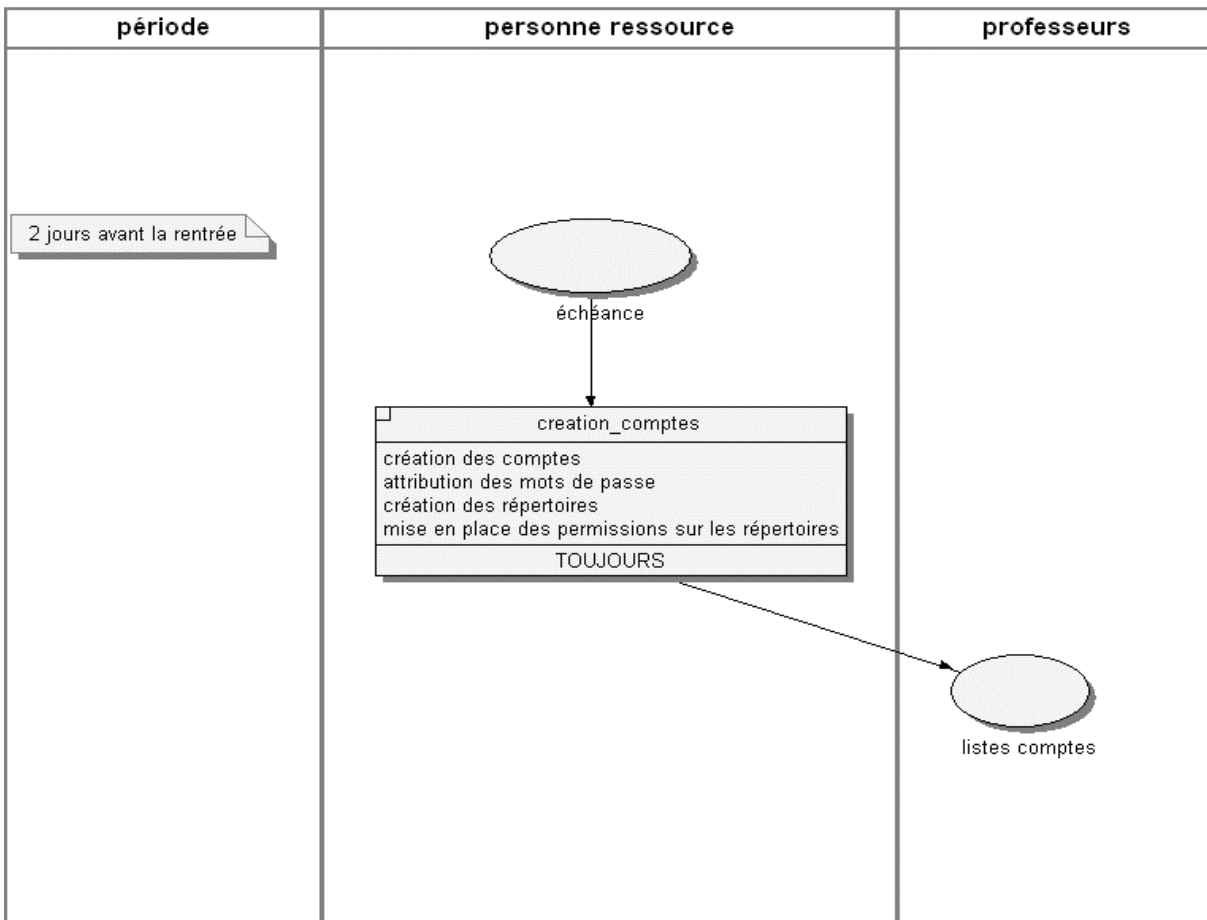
période

personne ressource

professeurs

2 jours avant la rentrée

échéance

creation_comptes

création des comptes
attribution des mots de passe
création des répertoires
mise en place des permissions sur les répertoires

TOUJOURS

listes comptes